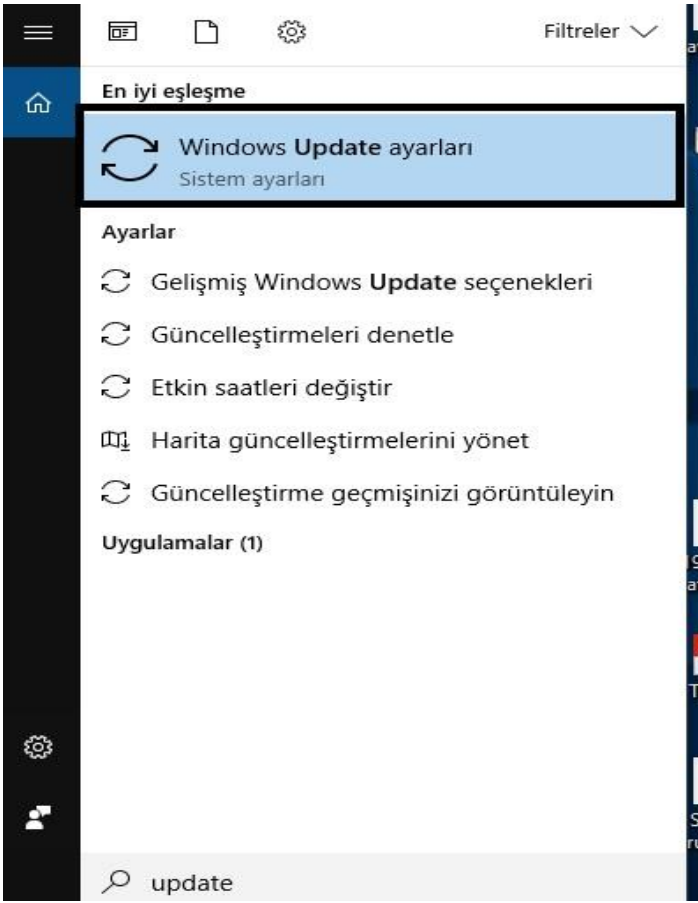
Filtreler

En iyi eşleşme

Windows Update ayarları
Sistem ayarları

Ayarlar

Gelişmiş Windows Update seçenekleri

Güncelleştirmeleri denetle

Etkin saatleri değiştir

Harita güncelleştirmelerini yönet

Güncelleştirme geçmişinizi görüntüleyin

Uygulamalar (1)

update